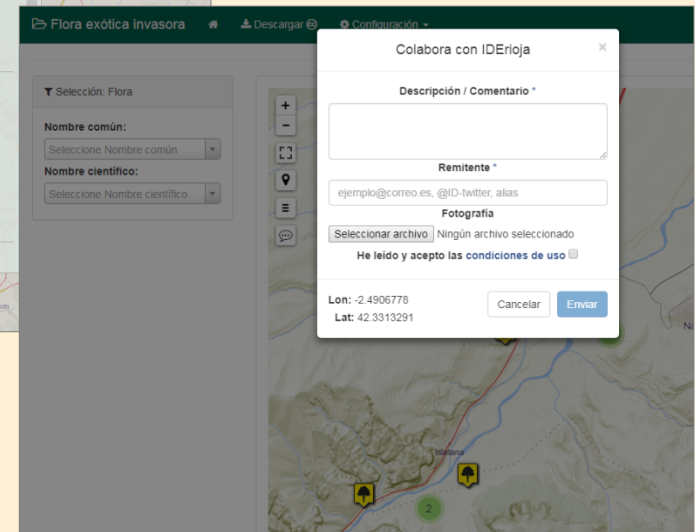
Flora exótica invasora
Descargar
Configuración

Selección: Flora
Nombre común:
Seleccione Nombre común
Nombre científico:
Seleccione Nombre científico

+
-

Colabora con IDErioja
×
Descripción / Comentario *
Remitente *
ejemplo@correo.es, @ID-twitter, alias
Fotografía
Seleccionar archivo Ningún archivo seleccionado
He leído y acepto las condiciones de uso
Lon: -2.4906778
Lat: 42.3313291
Cancelar
Enviar

Islallana
2
Na